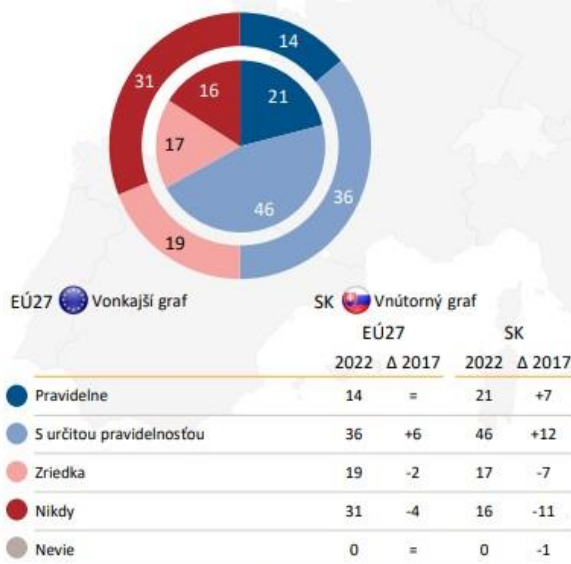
14
21
31
16
17
46
36
19

EÚ27 Vonkajší graf

SK Vnútorný graf

|  | EÚ27 2022 | EÚ27 Δ 2017 | SK 2022 | SK Δ 2017 |
|---|---|---|---|---|
| Pravidelne | 14 | = | 21 | +7 |
| S určitou pravidelnosťou | 36 | +6 | 46 | +12 |
| Zriedka | 19 | -2 | 17 | -7 |
| Nikdy | 31 | -4 | 16 | -11 |
| Nevie | 0 | = | 0 | -1 |